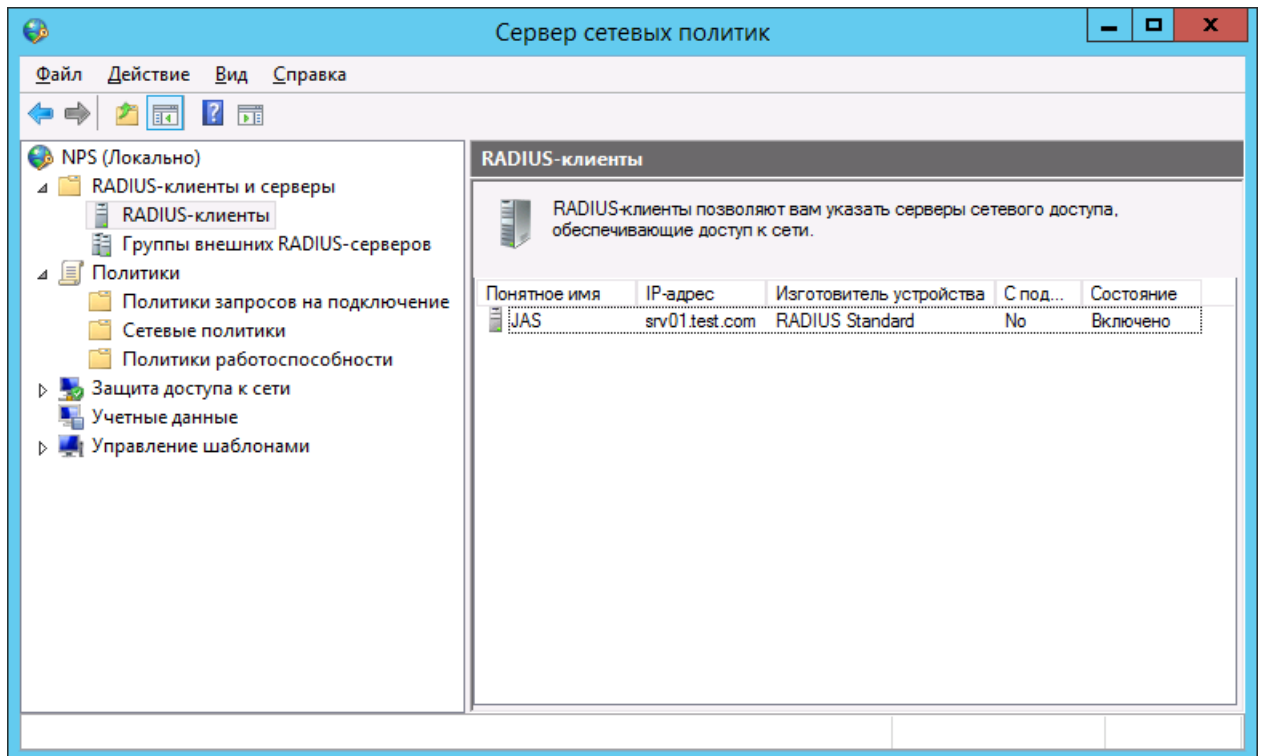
Сервер сетевых политик

Файл Действие Вид Справка

NPS (Локально)
RADIUS-клиенты и серверы
RADIUS-клиенты
Группы внешних RADIUS-серверов
Политики
Политики запросов на подключение
Сетевые политики
Политики работоспособности
Защита доступа к сети
Учетные данные
Управление шаблонами

RADIUS-клиенты

RADIUS-клиенты позволяют вам указать серверы сетевого доступа, обеспечивающие доступ к сети.

| Понятное имя | IP-адрес | Изготовитель устройства | С под... | Состояние |
|---|---|---|---|---|
| JAS | srv01.test.com | RADIUS Standard | No | Включено |